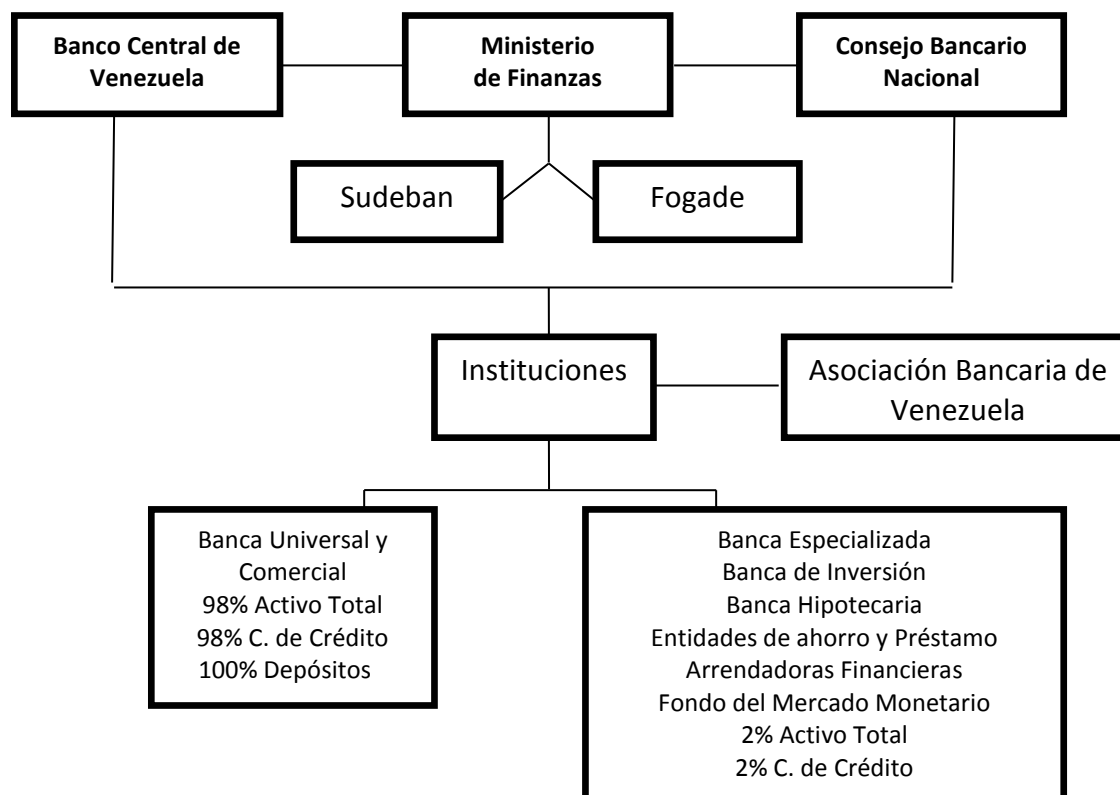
Banco Central de Venezuela

Ministerio de Finanzas

Consejo Bancario Nacional

Sudeban

Fogade

Instituciones

Asociación Bancaria de Venezuela

Banca Universal y Comercial
98% Activo Total
98% C. de Crédito
100% Depósitos

Banca Especializada
Banca de Inversión
Banca Hipotecaria
Entidades de ahorro y Préstamo
Arrendadoras Financieras
Fondo del Mercado Monetario
2% Activo Total
2% C. de Crédito